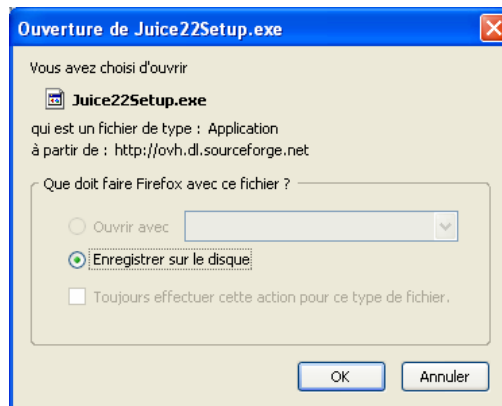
Ouverture de Juice22Setup.exe

Vous avez choisi d'ouvrir

Juice22Setup.exe

qui est un fichier de type : Application
à partir de : http://ovh.dl.sourceforge.net

Que doit faire Firefox avec ce fichier ?

Ouvrir avec

Enregistrer sur le disque

Toujours effectuer cette action pour ce type de fichier.

OK

Annuler